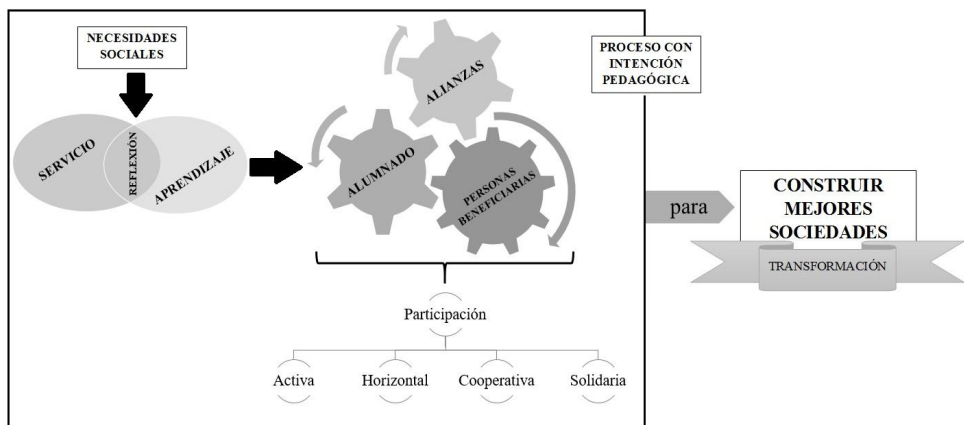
NECESIDADES SOCIALES

PROCESO CON INTENCIÓN PEDAGÓGICA

SERVICIO

REFLEXIÓN

APRENDIZAJE

ALIANZAS

ALUMNADO

PERSONAS BENEFICIARIAS

para

CONSTRUIR MEJORES SOCIEDADES

TRANSFORMACIÓN

Participación

Activa

Horizontal

Cooperativa

Solidaria